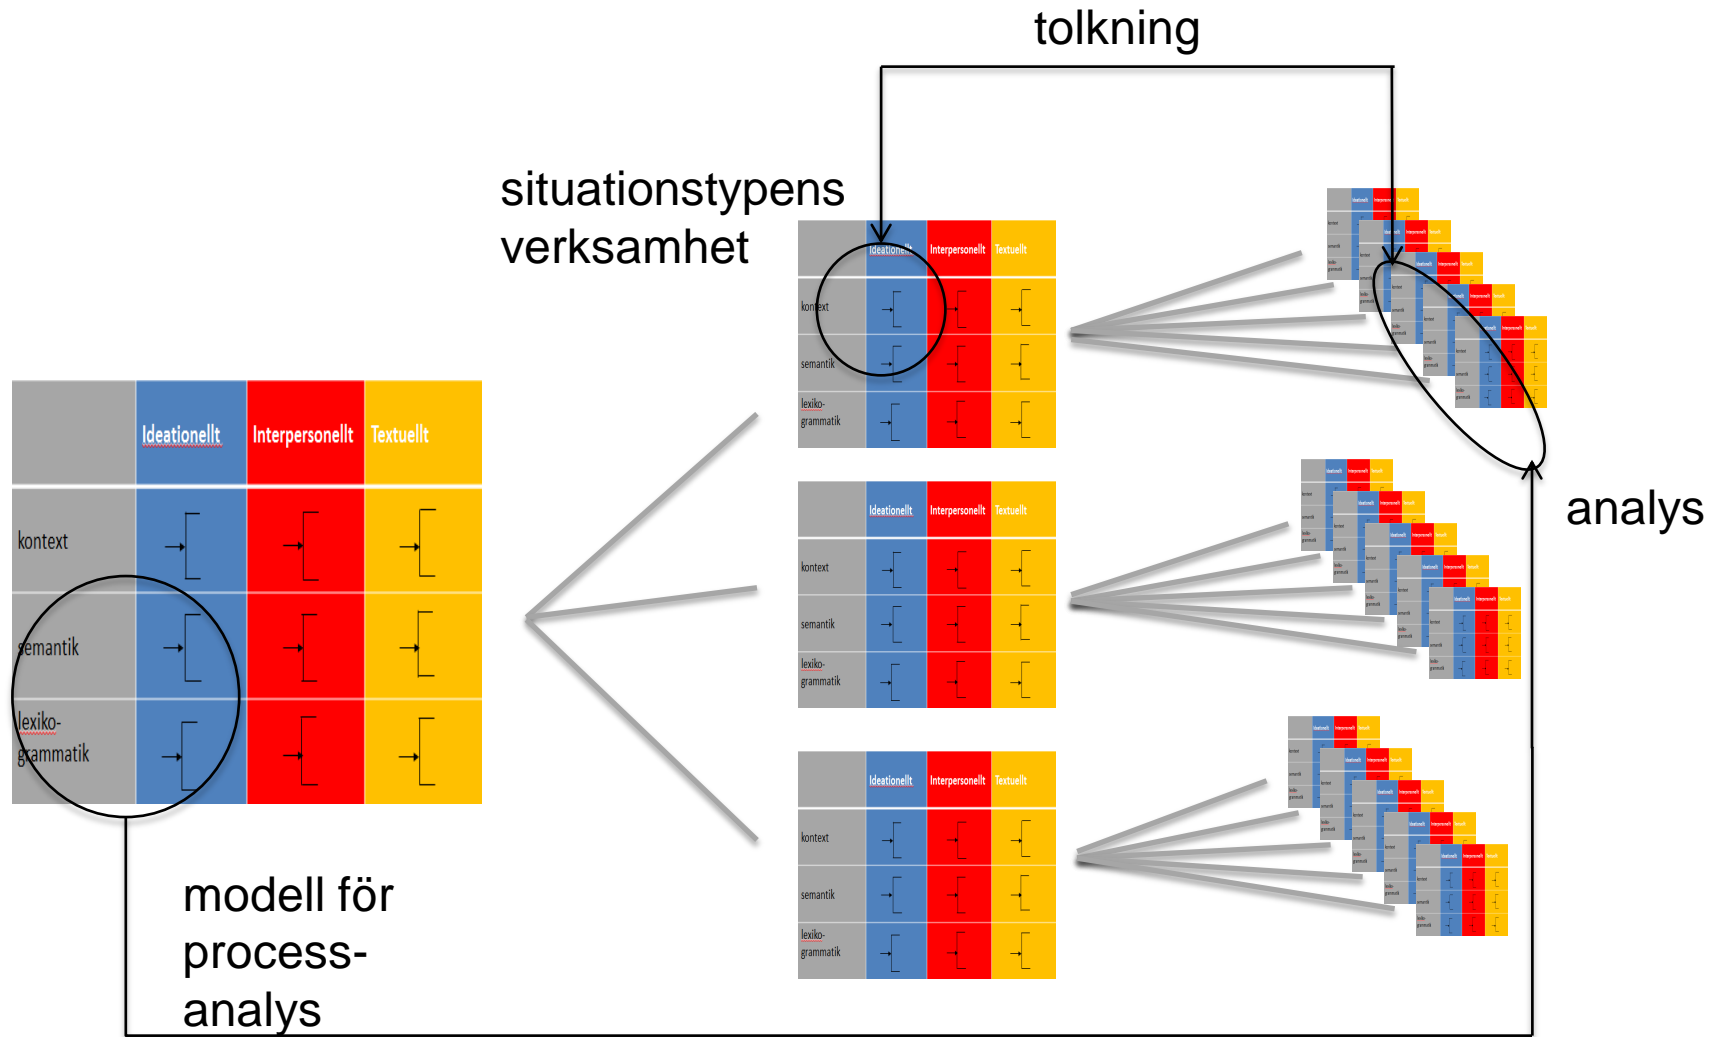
tolkning

situationstypens verksamhet

analys

modell för process-analys

|  | Ideationellt | Interpersonellt | Textuellt |
|---|---|---|---|
| kontext |  |  |  |
| semantik |  |  |  |
| lexiko-grammatik |  |  |  |

|  | Ideationellt | Interpersonellt | Textuellt |
|---|---|---|---|
| kontext |  |  |  |
| semantik |  |  |  |
| lexiko-grammatik |  |  |  |

|  | Ideationellt | Interpersonellt | Textuellt |
|---|---|---|---|
| kontext |  |  |  |
| semantik |  |  |  |
| lexiko-grammatik |  |  |  |

|  | Ideationellt | Interpersonellt | Textuellt |
|---|---|---|---|
| kontext |  |  |  |
| semantik |  |  |  |
| lexiko-grammatik |  |  |  |